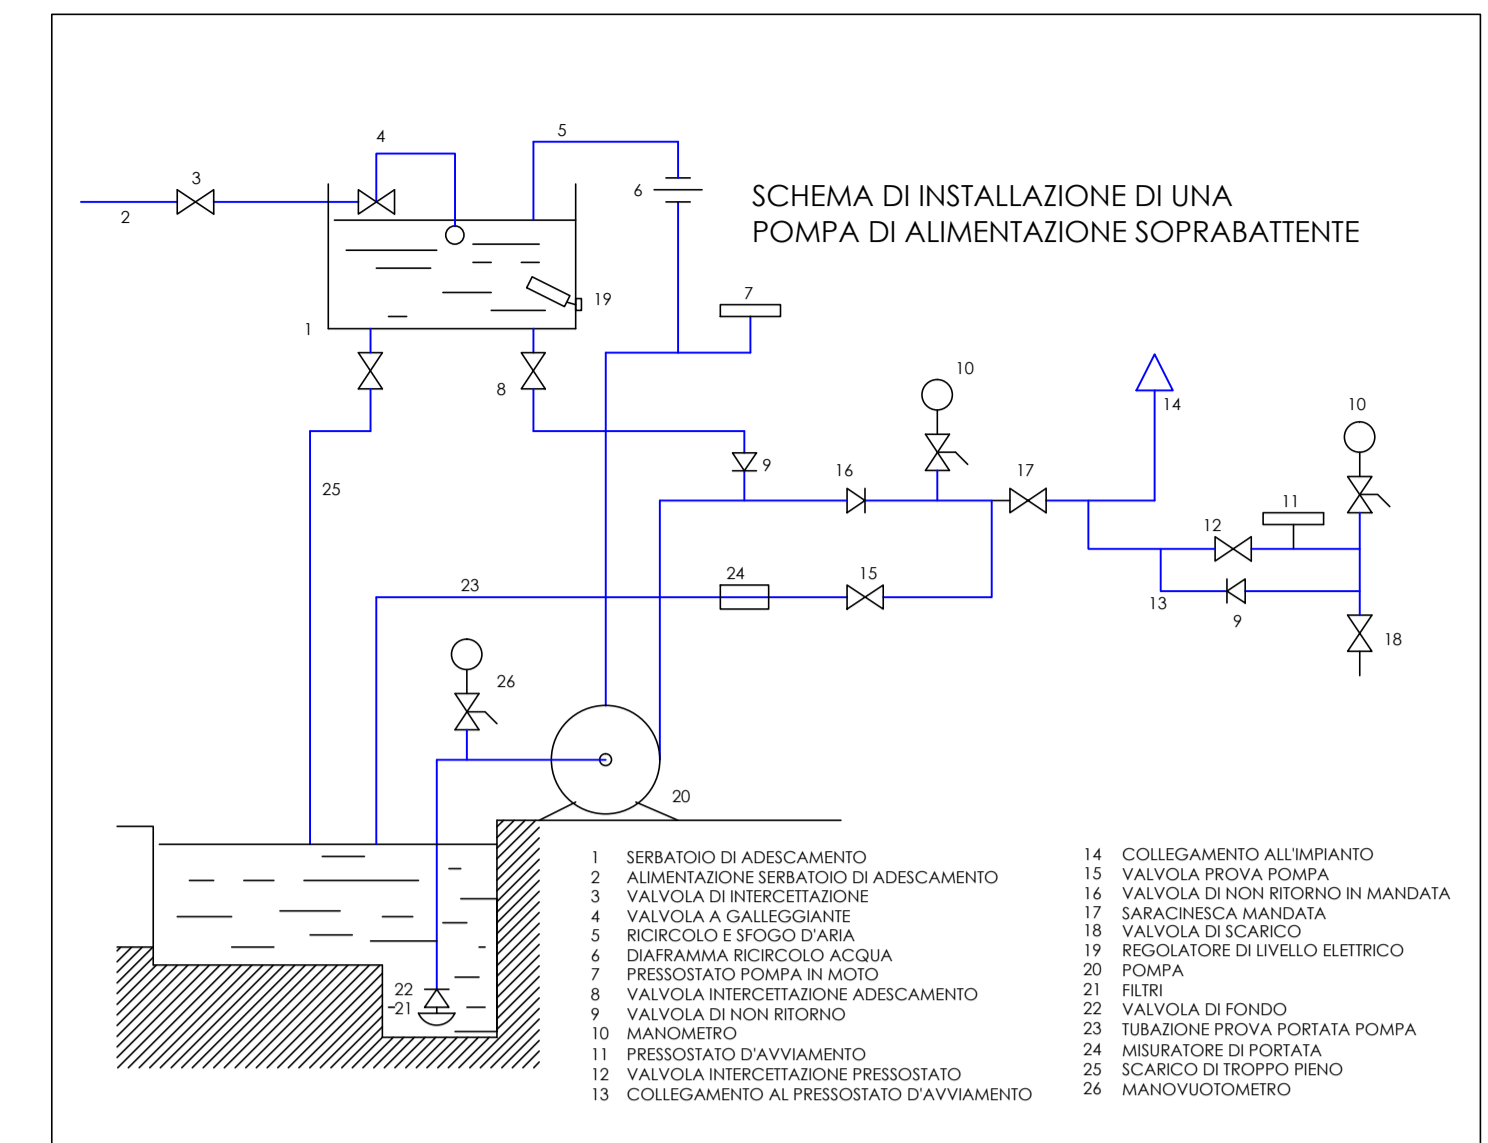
SCHEMA DI INSTALLAZIONE DI UNA POMPA DI ALIMENTAZIONE SOPRABATTENTE

4
5
3
2
6
19
1
7
8
10
14
10
9
16
17
25
11
12
23
24
15
13
9
18
26
20
22
21

1 SERBATOIO DI ADESCAMENTO
2 ALIMENTAZIONE SERBATOIO DI ADESCAMENTO
3 VALVOLA DI INTERCETTAZIONE
4 VALVOLA A GALLEGGIANTE
5 RICIRCOLO E SFOGO D'ARIA
6 DIAFRAMMA RICIRCOLO ACQUA
7 PRESSOSTATO POMPA IN MOTO
8 VALVOLA INTERCETTAZIONE ADESCAMENTO
9 VALVOLA DI NON RITORNO
10 MANOMETRO
11 PRESSOSTATO D'AVVIAMENTO
12 VALVOLA INTERCETTAZIONE PRESSOSTATO
13 COLLEGAMENTO AL PRESSOSTATO D'AVVIAMENTO

14 COLLEGAMENTO ALL'IMPIANTO
15 VALVOLA PROVA POMPA
16 VALVOLA DI NON RITORNO IN MANDATA
17 SARACINESCA MANDATA
18 VALVOLA DI SCARICO
19 REGOLATORE DI LIVELLO ELETTRICO
20 POMPA
21 FILTRI
22 VALVOLA DI FONDO
23 TUBAZIONE PROVA PORTATA POMPA
24 MISURATORE DI PORTATA
25 SCARICO DI TROPPO PIENO
26 MANOVUOTOMETRO